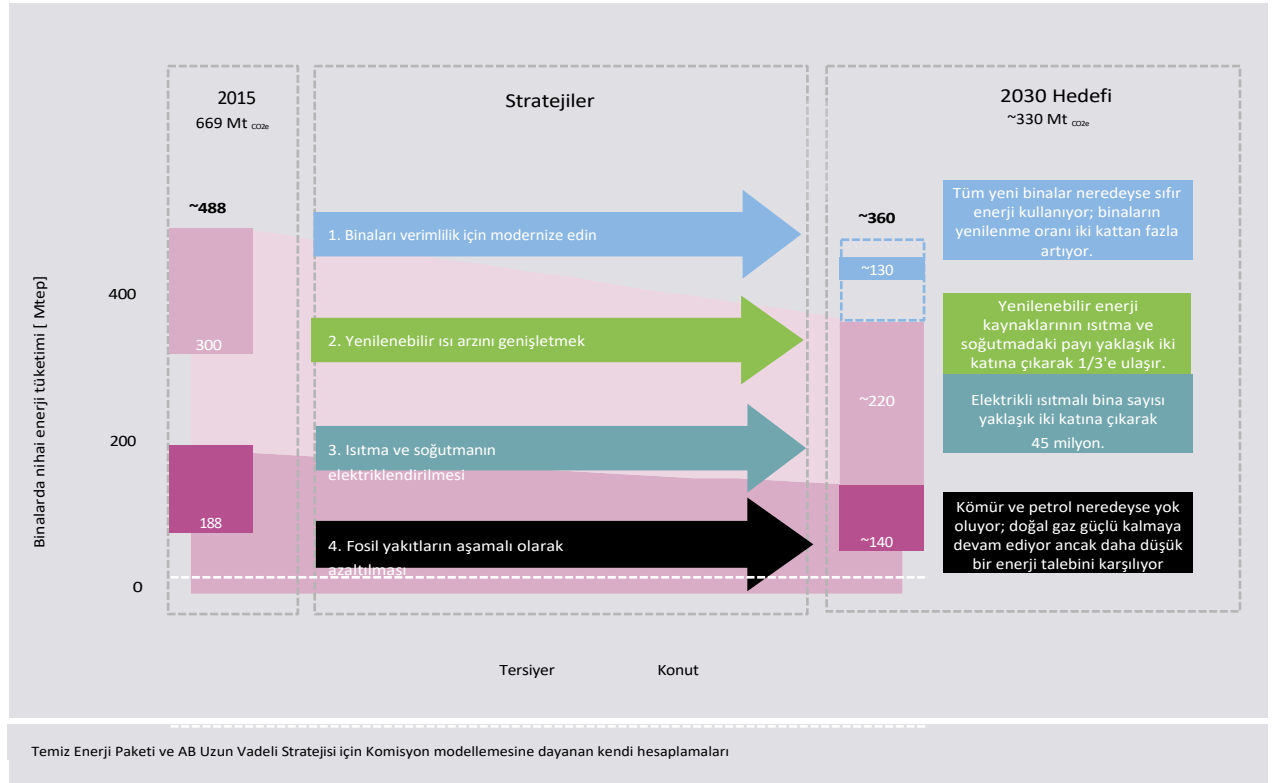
2015
669 Mt $_{CO2e}$

Stratejiler

2030 Hedefi
~330 Mt $_{CO2e}$

~488

~360

Tüm yeni binalar neredeyse sıfır enerji kullanıyor; binaların yenilenme oranı iki kattan fazla artıyor.

1. Binaları verimlilik için modernize edin

~130

400

300

Yenilenebilir enerji kaynaklarının ısıtma ve soğutmadaki payı yaklaşık iki katına çıkarak 1/3'e ulaşır.

2. Yenilenebilir ısı arzını genişletmek

~220

Elektrikli ısıtmalı bina sayısı yaklaşık iki katına çıkarak 45 milyon.

200

3. Isıtma ve soğutmanın elektriklendirilmesi

188

Kömür ve petrol neredeyse yok oluyor; doğal gaz güçlü kalmaya devam ediyor ancak daha düşük bir enerji talebini karşılıyor

4. Fosil yakıtların aşamalı olarak azaltılması

~140

0

Binalarda nihai enerji tüketimi [ Mtep]

Tersiyer

Konut

Temiz Enerji Paketi ve AB Uzun Vadeli Stratejisi için Komisyon modellemesine dayanan kendi hesaplamaları